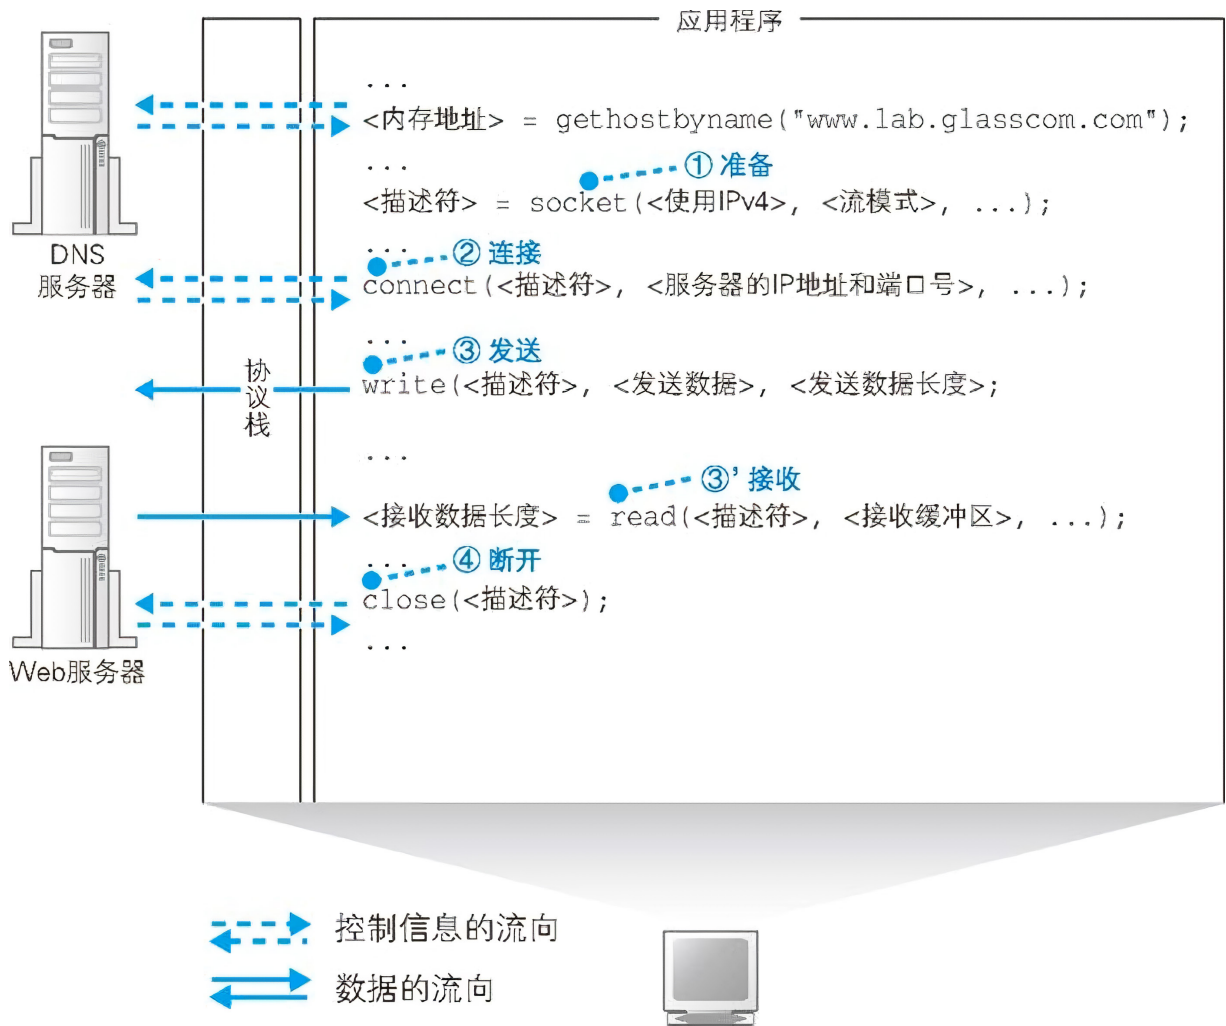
应用程序

...
<内存地址> = gethostbyname("www.lab.glasscom.com");
...
① 准备
<描述符> = socket(<使用IPv4>, <流模式>, ...);
...
② 连接
connect(<描述符>, <服务器的IP地址和端口号>, ...);
...
③ 发送
write(<描述符>, <发送数据>, <发送数据长度>;
...
③' 接收
<接收数据长度> = read(<描述符>, <接收缓冲区>, ...);
...
④ 断开
close(<描述符>);
...

DNS服务器

协议栈

Web服务器

控制信息的流向
数据的流向